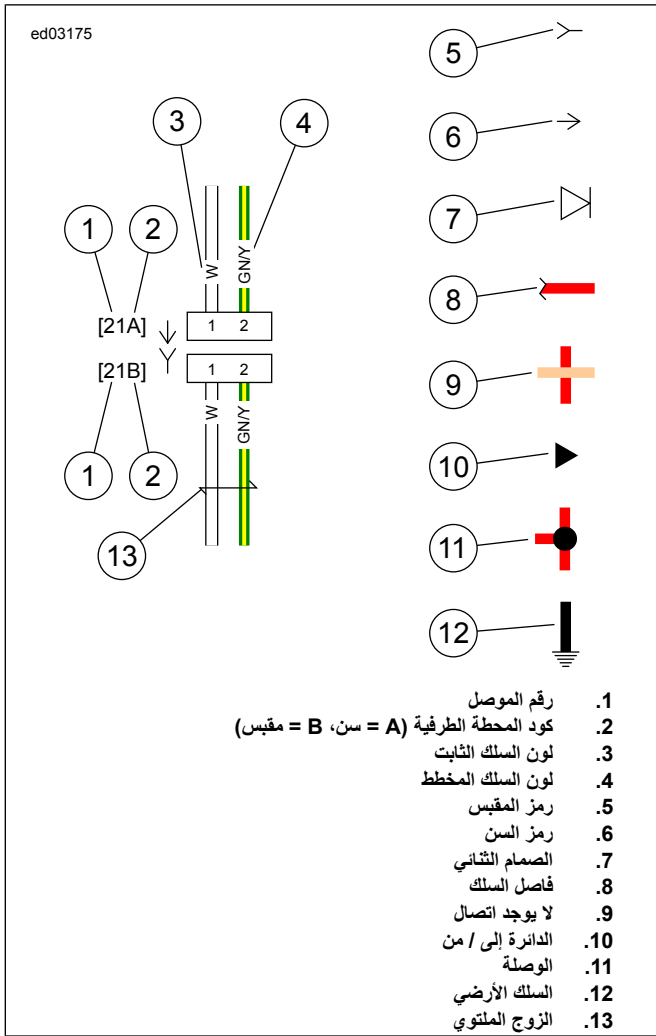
ed03175

5
6
7
8
9
10
11
12

3
4
1
2
W
GN/Y
[21A]
1 2
[21B]
1 2
W
GN/Y
1
2
13

1. رقم الموصل
2. كود المحطة الطرفية (A = سن، B = مقبس)
3. لون السلك الثابت
4. لون السلك المخطط
5. رمز المقبس
6. رمز السن
7. الصمام الثنائي
8. فاصل السلك
9. لا يوجد اتصال
10. الدائرة إلى / من
11. الوصلة
12. السلك الأرضي
13. الزوج الملتوي